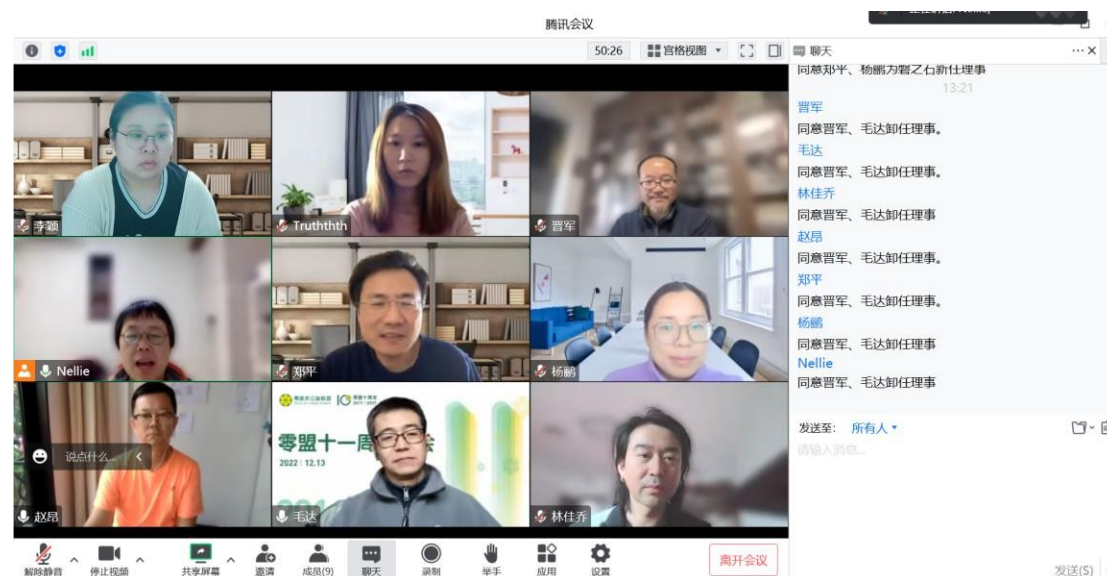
腾讯会议

50:26 宫格视图 聊天

同意郑平、杨鹏为磐之石新任理事
13:21
晋军
同意晋军、毛达卸任理事。
毛达
同意晋军、毛达卸任理事。
林佳乔
同意晋军、毛达卸任理事
赵昂
同意晋军、毛达卸任理事。
郑平
同意晋军、毛达卸任理事。
杨鹏
同意晋军、毛达卸任理事
Nellie
同意晋军、毛达卸任理事

发送至: 所有人
请输入消息...
发送(S)

李颖
Truththth
晋军
Nellie
郑平
杨鹏
说点什么...
赵昂
零盟十一周年
2022 | 12.13
毛达
林佳乔

解除静音 停止视频 共享屏幕 邀请 成员(9) 聊天 录制 举手 应用 设置 离开会议